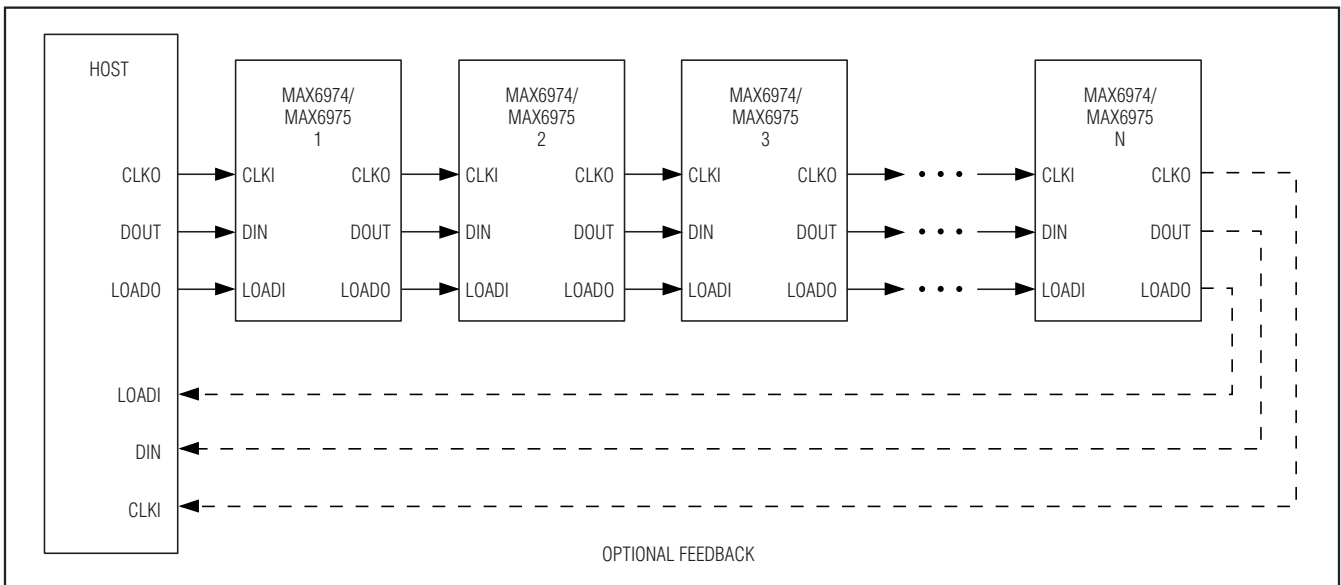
HOST

CLKO
DOUT
LOADO

LOADI
DIN
CLKI

MAX6974/
MAX6975
1

CLKI
DIN
LOADI

CLKO
DOUT
LOADO

MAX6974/
MAX6975
2

CLKI
DIN
LOADI

CLKO
DOUT
LOADO

MAX6974/
MAX6975
3

CLKI
DIN
LOADI

CLKO
DOUT
LOADO

MAX6974/
MAX6975
N

CLKI
DIN
LOADI

CLKO
DOUT
LOADO

OPTIONAL FEEDBACK